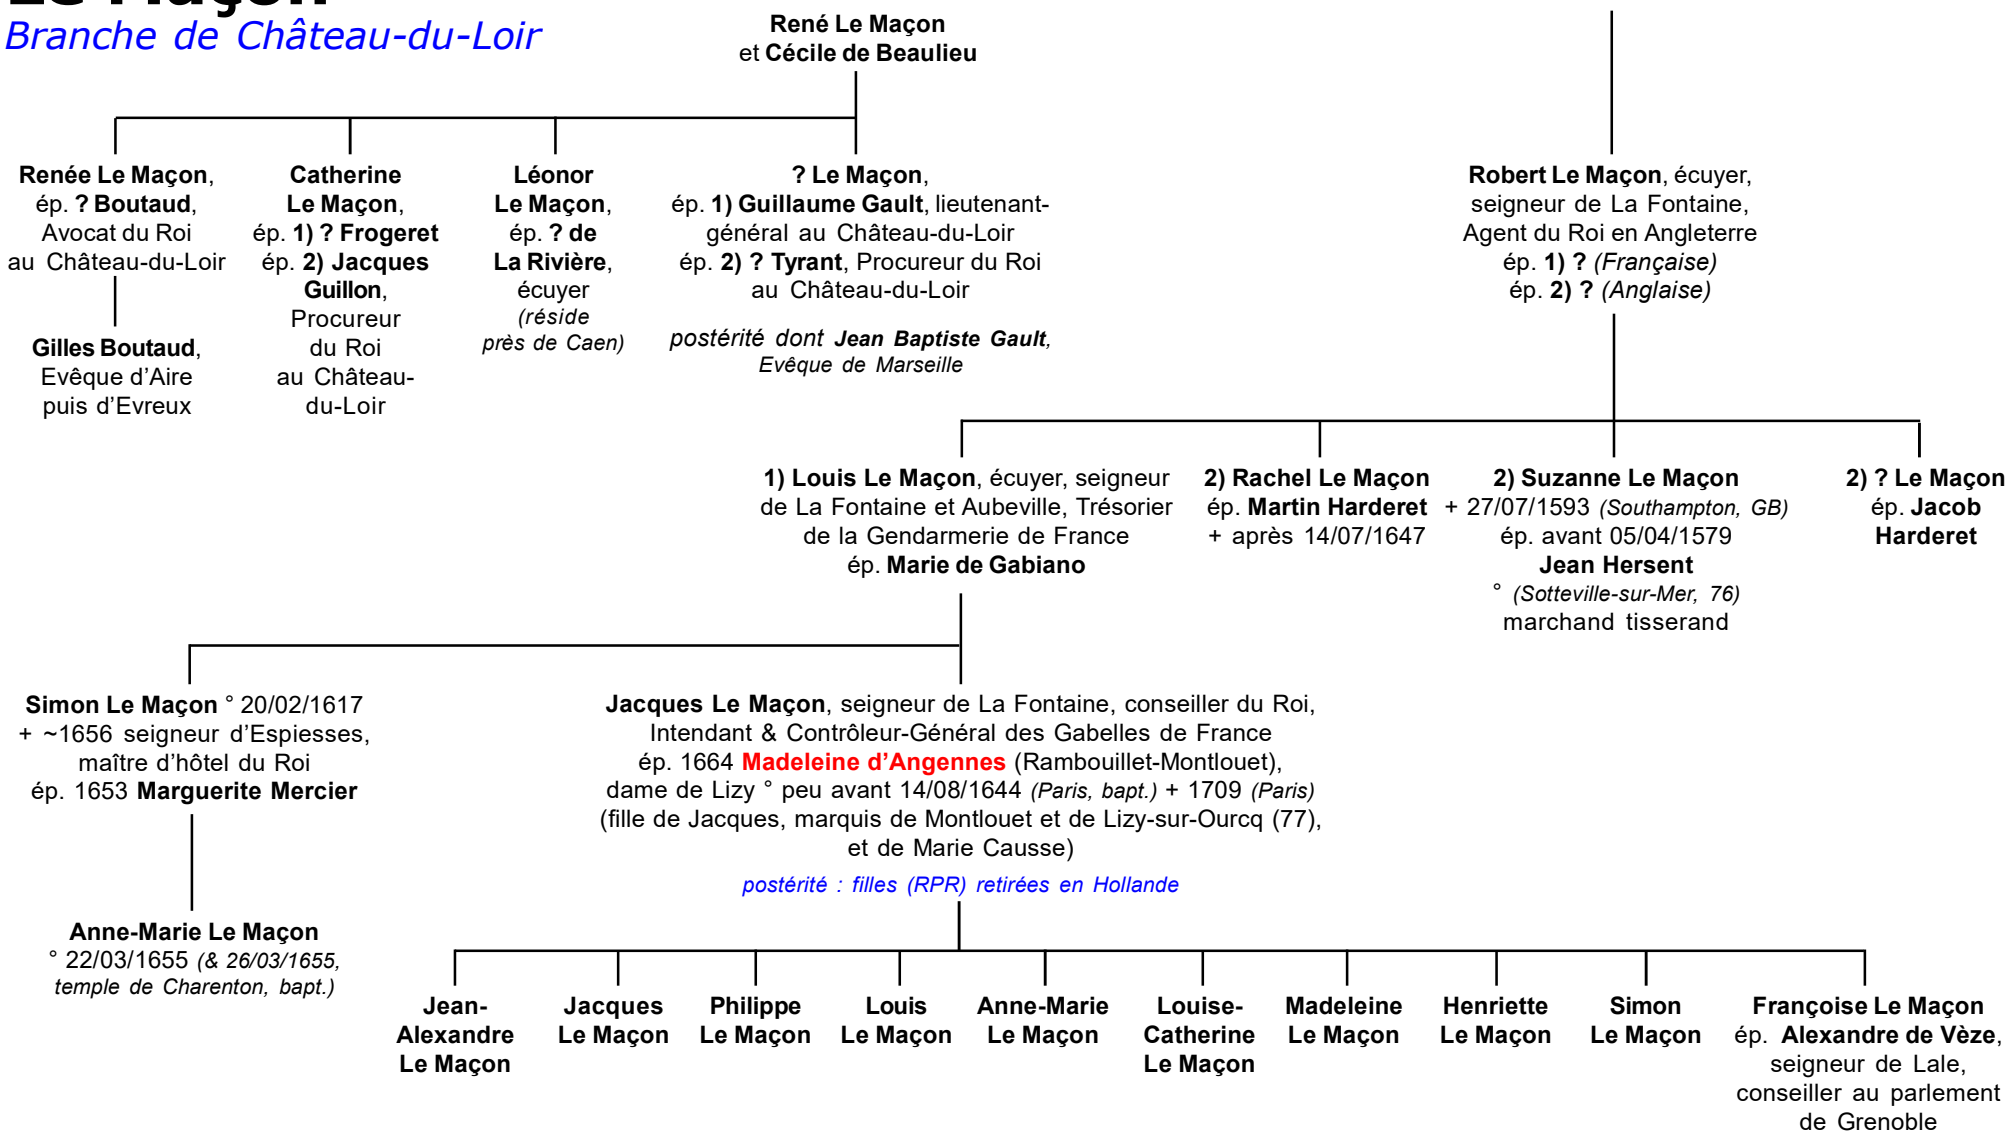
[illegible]
Branche de Château-du-Loir

René Le Maçon
et Cécile de Beaulieu

Renée Le Maçon, ép. ? Boutaud, Avocat du Roi au Château-du-Loir

Gilles Boutaud, Evêque d'Aire puis d'Evreux

Catherine Le Maçon, ép. 1) ? Frogeret ép. 2) Jacques Guillon, Procureur du Roi au Château-du-Loir

Léonor Le Maçon, ép. ? de La Rivière, écuyer (réside près de Caen)

? Le Maçon, ép. 1) Guillaume Gault, lieutenant-général au Château-du-Loir ép. 2) ? Tyrant, Procureur du Roi au Château-du-Loir

postérité dont Jean Baptiste Gault, Evêque de Marseille

Robert Le Maçon, écuyer, seigneur de La Fontaine, Agent du Roi en Angleterre ép. 1) ? (Française) ép. 2) ? (Anglaise)

1) Louis Le Maçon, écuyer, seigneur de La Fontaine et Aubeville, Trésorier de la Gendarmerie de France ép. Marie de Gabiano

2) Rachel Le Maçon ép. Martin Harderet + après 14/07/1647

2) Suzanne Le Maçon + 27/07/1593 (Southampton, GB) ép. avant 05/04/1579 Jean Hersent ° (Sotteville-sur-Mer, 76) marchand tisserand

2) ? Le Maçon ép. Jacob Harderet

Simon Le Maçon ° 20/02/1617 + ~1656 seigneur d'Espiesses, maître d'hôtel du Roi ép. 1653 Marguerite Mercier

Anne-Marie Le Maçon ° 22/03/1655 (& 26/03/1655, temple de Charenton, bapt.)

Jacques Le Maçon, seigneur de La Fontaine, conseiller du Roi, Intendant & Contrôleur-Général des Gabelles de France ép. 1664 Madeleine d'Angennes (Rambouillet-Montlouet), dame de Lizy ° peu avant 14/08/1644 (Paris, bapt.) + 1709 (Paris) (fille de Jacques, marquis de Montlouet et de Lizy-sur-Ourcq (77), et de Marie Causse)

postérité : filles (RPR) retirées en Hollande

Jean-Alexandre Le Maçon

Jacques Le Maçon

Philippe Le Maçon

Louis Le Maçon

Anne-Marie Le Maçon

Louise-Catherine Le Maçon

Madeleine Le Maçon

Henriette Le Maçon

Simon Le Maçon

Françoise Le Maçon ép. Alexandre de Vèze, seigneur de Lale, conseiller au parlement de Grenoble